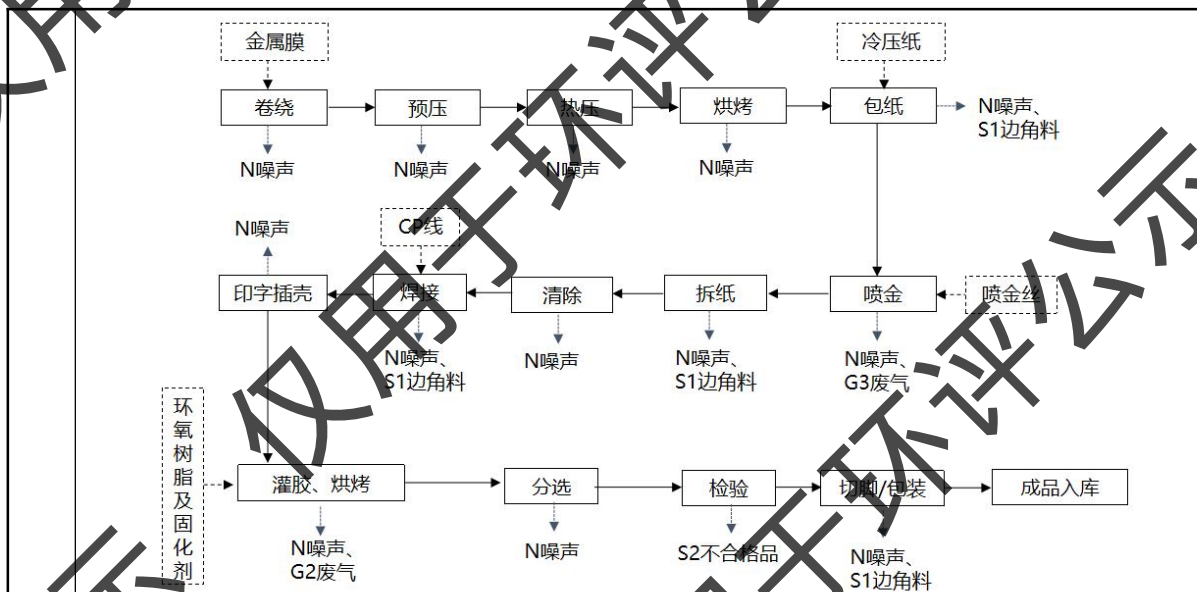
金属膜

冷压纸

卷绕
预压
热压
烘烤
包纸
N噪声、S1边角料

N噪声
N噪声
N噪声
N噪声

N噪声
CP线

印字插壳
焊接
清除
拆纸
喷金
喷金丝

N噪声、S1边角料
N噪声
N噪声、S1边角料
N噪声、G3废气

环氧树脂及固化剂

灌胶、烘烤
分选
检验
切脚/包装
成品入库

N噪声、G2废气
N噪声
S2不合格品
N噪声、S1边角料

仅用于环评公示
仅用于环评公示